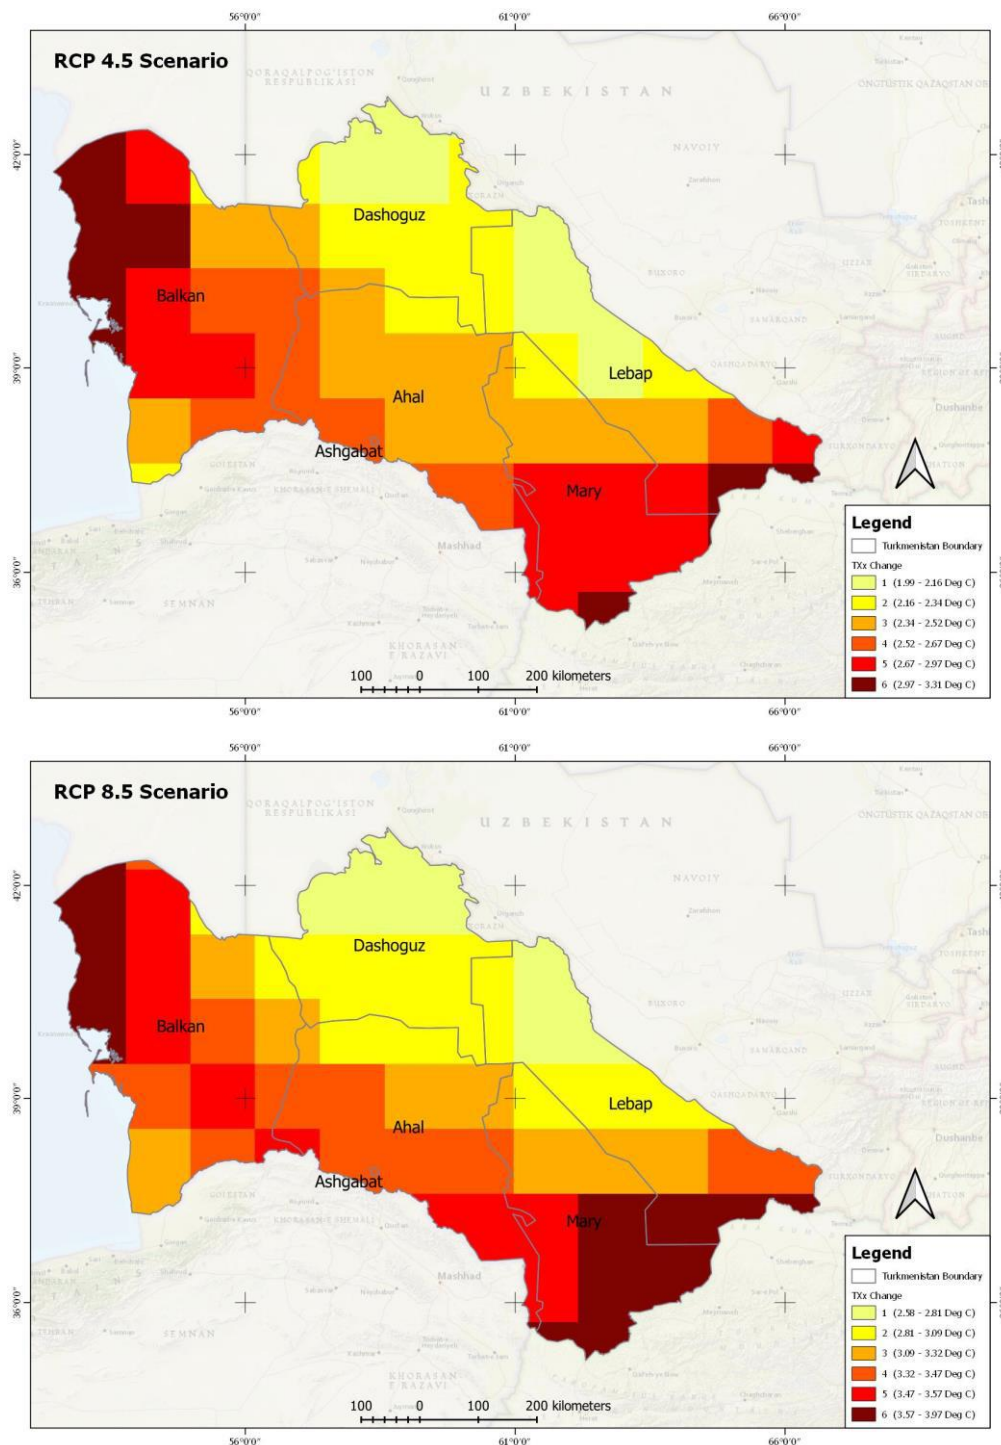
56°0'0"
61°0'0"
66°0'0"

RCP 4.5 Scenario

QORAQALPOG'ISTON RESPUBLIKASI
UZBEKISTAN
NAVOIY
ONGTUSTIK QAZAQSTAN OB
BUXORO
SAMARQAND
QASHQADARYO
SURXONDARYO
Dushanbe
Mashhad
SEMNAN
KHORASAN-E SHEMALI
KHORASAN-E RAZAVI
GOLESTAN

42°0'0"
39°0'0"
36°0'0"

Dashoguz
Balkan
Lebap
Ahal
Ashgabat
Mary

100 0 100 200 kilometers

Legend
Turkmenistan Boundary
TXx Change
1 (1.99 - 2.16 Deg C)
2 (2.16 - 2.34 Deg C)
3 (2.34 - 2.52 Deg C)
4 (2.52 - 2.67 Deg C)
5 (2.67 - 2.97 Deg C)
6 (2.97 - 3.31 Deg C)

56°0'0"
61°0'0"
66°0'0"

56°0'0"
61°0'0"
66°0'0"

RCP 8.5 Scenario

QORAQALPOG'ISTON RESPUBLIKASI
UZBEKISTAN
NAVOIY
ONGTUSTIK QAZAQSTAN OB
BUXORO
SAMARQAND
QASHQADARYO
SURXONDARYO
Dushanbe
Mashhad
SEMNAN
KHORASAN-E SHEMALI
KHORASAN-E RAZAVI
GOLESTAN

42°0'0"
39°0'0"
36°0'0"

Dashoguz
Balkan
Lebap
Ahal
Ashgabat
Mary

100 0 100 200 kilometers

Legend
Turkmenistan Boundary
TXx Change
1 (2.58 - 2.81 Deg C)
2 (2.81 - 3.09 Deg C)
3 (3.09 - 3.32 Deg C)
4 (3.32 - 3.47 Deg C)
5 (3.47 - 3.57 Deg C)
6 (3.57 - 3.97 Deg C)

56°0'0"
61°0'0"
66°0'0"